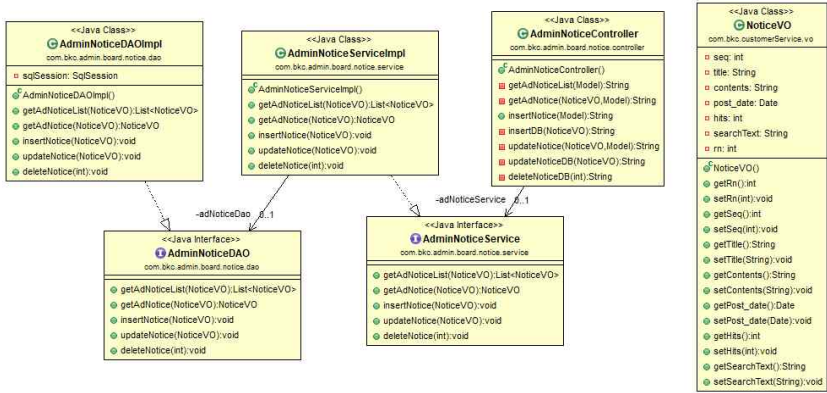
<<Java Class>>
AdminNoticeDAOImpl
com.bkc.admin.board.notice.dao

sqlSession: SqlSession

AdminNoticeDAOImpl()
getAdNoticeList(NoticeVO):List<NoticeVO>
getAdNotice(NoticeVO):NoticeVO
insertNotice(NoticeVO):void
updateNotice(NoticeVO):void
deleteNotice(int):void

<<Java Class>>
AdminNoticeServiceImpl
com.bkc.admin.board.notice.service

AdminNoticeServiceImpl()
getAdNoticeList(NoticeVO):List<NoticeVO>
getAdNotice(NoticeVO):NoticeVO
insertNotice(NoticeVO):void
updateNotice(NoticeVO):void
deleteNotice(int):void

<<Java Class>>
AdminNoticeController
com.bkc.admin.board.notice.controller

AdminNoticeController()
getAdNoticeList(Model):String
getAdNotice(NoticeVO,Model):String
insertNotice(Model):String
insertDB(NoticeVO):String
updateNotice(NoticeVO,Model):String
updateNoticeDB(NoticeVO):String
deleteNoticeDB(int):String

<<Java Class>>
NoticeVO
com.bkc.customerService.vo

seq: int
title: String
contents: String
post_date: Date
hits: int
searchText: String
rn: int

NoticeVO()
getRn():int
setRn(int):void
getSeq():int
setSeq(int):void
getTitle():String
setTitle(String):void
getContents():String
setContents(String):void
getPost_date():Date
setPost_date(Date):void
getHits():int
setHits(int):void
getSearchText():String
setSearchText(String):void

-adNoticeDao 0..1

-adNoticeService 0..1

<<Java Interface>>
AdminNoticeDAO
com.bkc.admin.board.notice.dao

getAdNoticeList(NoticeVO):List<NoticeVO>
getAdNotice(NoticeVO):NoticeVO
insertNotice(NoticeVO):void
updateNotice(NoticeVO):void
deleteNotice(int):void

<<Java Interface>>
AdminNoticeService
com.bkc.admin.board.notice.service

getAdNoticeList(NoticeVO):List<NoticeVO>
getAdNotice(NoticeVO):NoticeVO
insertNotice(NoticeVO):void
updateNotice(NoticeVO):void
deleteNotice(int):void